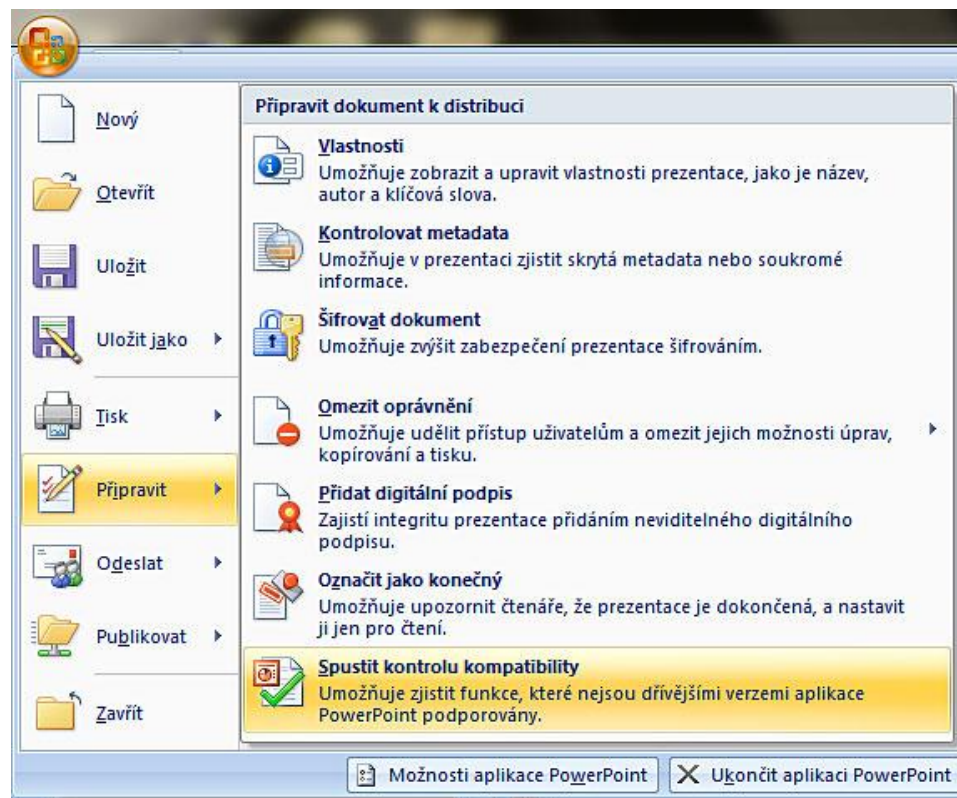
Nový

Otevřít

Uložit

Uložit jako

Tisk

Připravit

Odeslat

Publikovat

Zavřít

Připravit dokument k distribuci

Vlastnosti
Umožňuje zobrazit a upravit vlastnosti prezentace, jako je název, autor a klíčová slova.

Kontrolovat metadata
Umožňuje v prezentaci zjistit skrytá metadata nebo soukromé informace.

Šifrovat dokument
Umožňuje zvýšit zabezpečení prezentace šifrováním.

Omezit oprávnění
Umožňuje udělit přístup uživatelům a omezit jejich možnosti úprav, kopírování a tisku.

Přidat digitální podpis
Zajistí integritu prezentace přidáním neviditelného digitálního podpisu.

Označit jako konečný
Umožňuje upozornit čtenáře, že prezentace je dokončená, a nastavit ji jen pro čtení.

Spustit kontrolu kompatibility
Umožňuje zjistit funkce, které nejsou dřívějšími verzemi aplikace PowerPoint podporovány.

Možnosti aplikace PowerPoint

Ukončit aplikaci PowerPoint